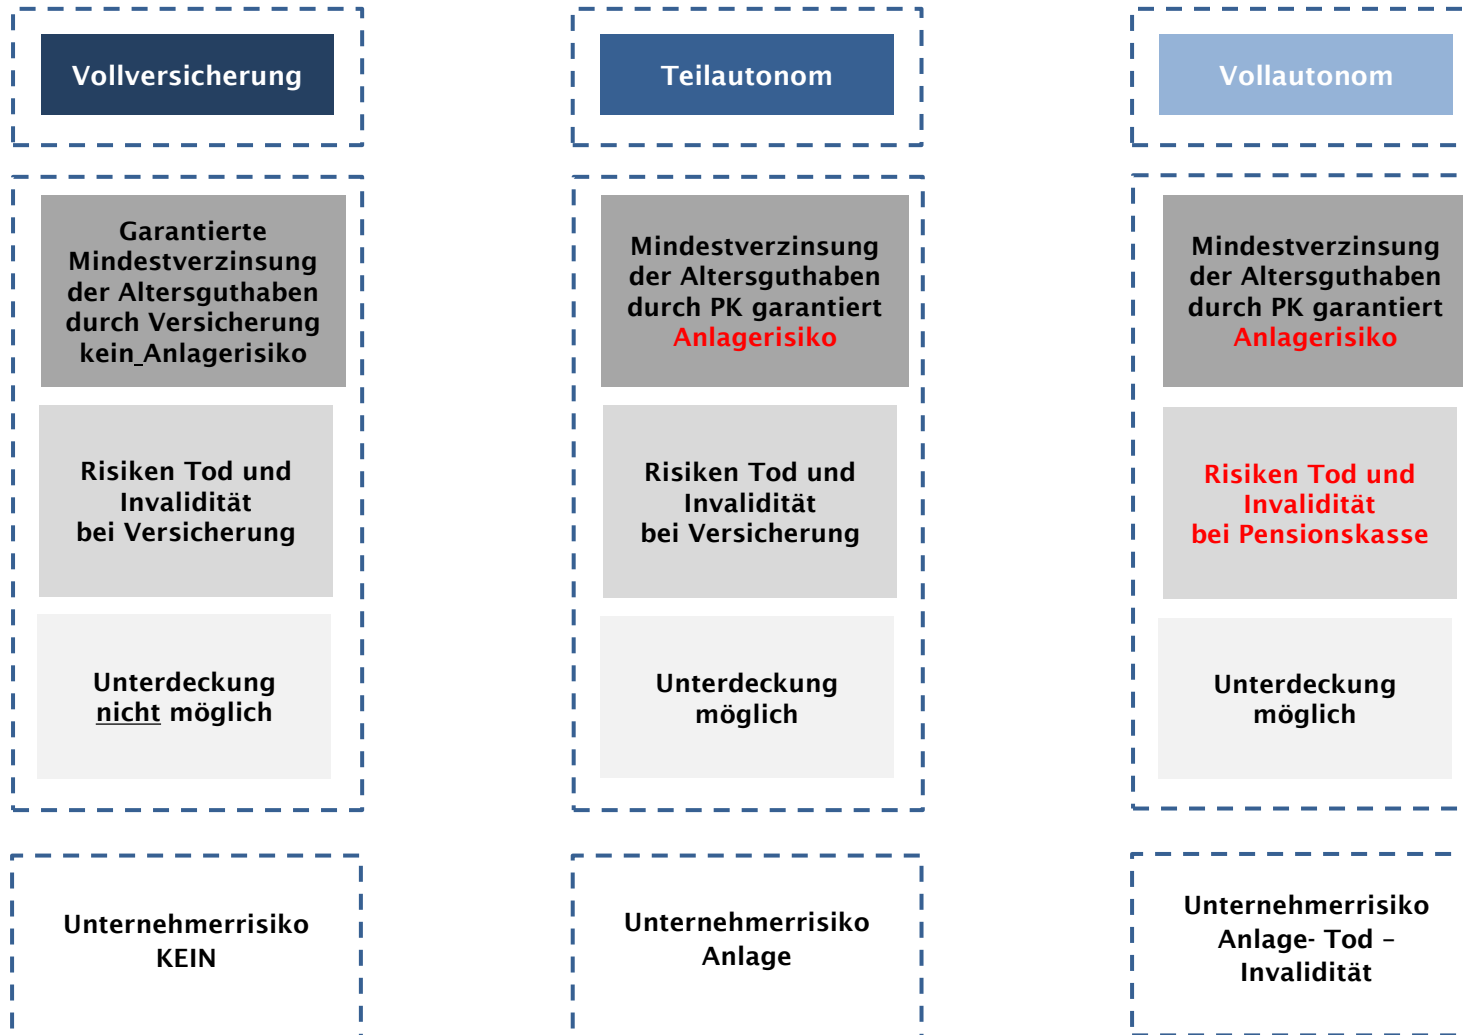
Vollversicherung

Garantierte Mindestverzinsung der Altersguthaben durch Versicherung kein Anlagerisiko

Risiken Tod und Invalidität bei Versicherung

Unterdeckung nicht möglich

Unternehmerrisiko KEIN

Teilautonom

Mindestverzinsung der Altersguthaben durch PK garantiert Anlagerisiko

Risiken Tod und Invalidität bei Versicherung

Unterdeckung möglich

Unternehmerrisiko Anlage

Vollautonom

Mindestverzinsung der Altersguthaben durch PK garantiert Anlagerisiko

Risiken Tod und Invalidität bei Pensionskasse

Unterdeckung möglich

Unternehmerrisiko Anlage- Tod – Invalidität